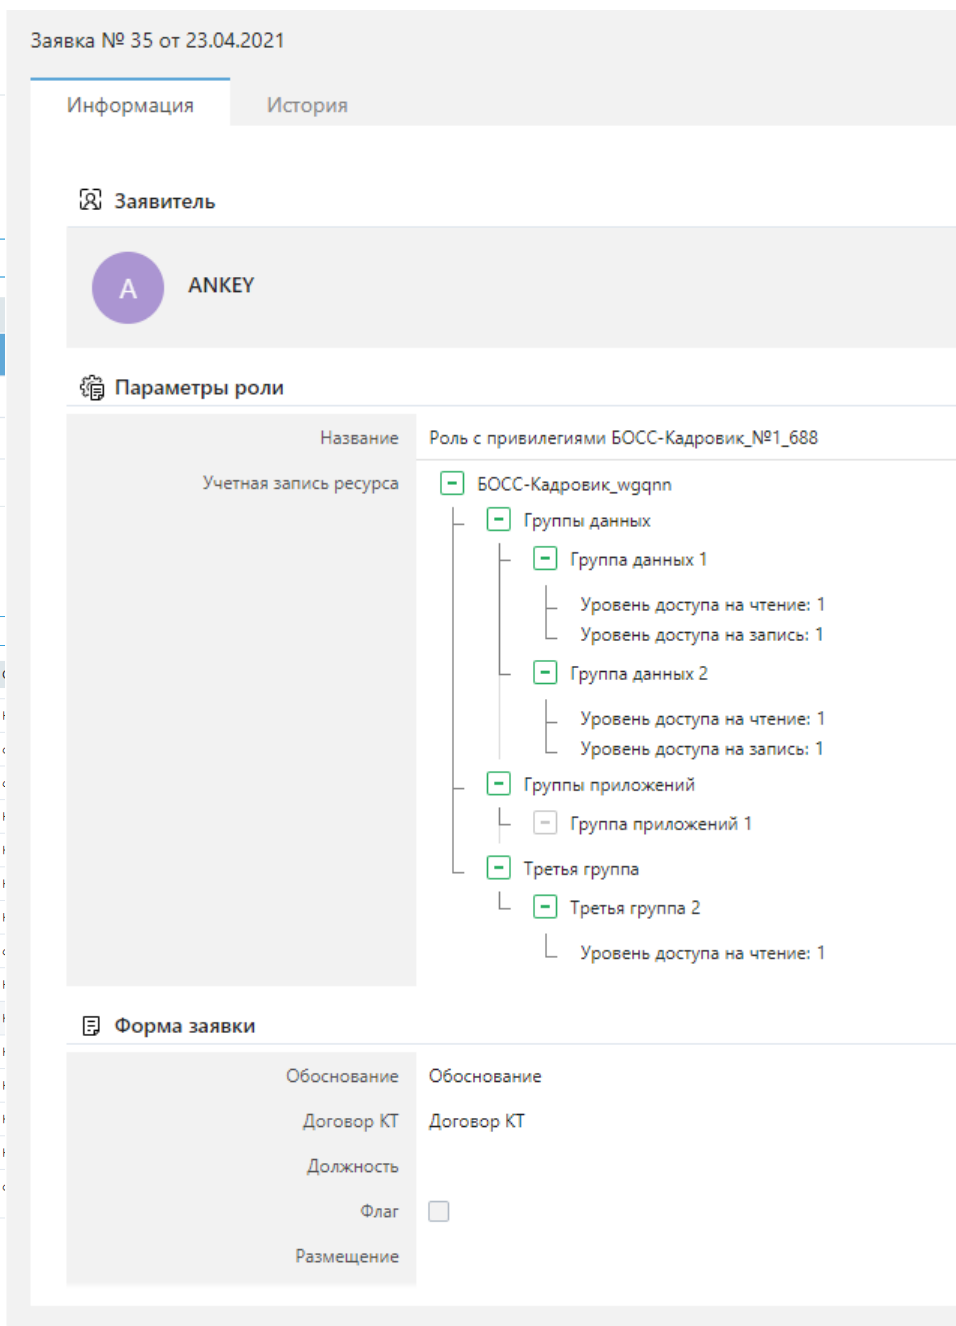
Заявка № 35 от 23.04.2021

Информация

История

Заявитель

A

ANKEY

Параметры роли

| Название | Роль с привилегиями БОСС-Кадровик_№1_688 |
|---|---|
| Учетная запись ресурса | БОСС-Кадровик_wgqnn |

Группы данных
Группа данных 1
Уровень доступа на чтение: 1
Уровень доступа на запись: 1
Группа данных 2
Уровень доступа на чтение: 1
Уровень доступа на запись: 1
Группы приложений
Группа приложений 1
Третья группа
Третья группа 2
Уровень доступа на чтение: 1

Форма заявки

| Обоснование | Обоснование |
|---|---|
| Договор КТ | Договор КТ |
| Должность | |
| Флаг | |
| Размещение | |